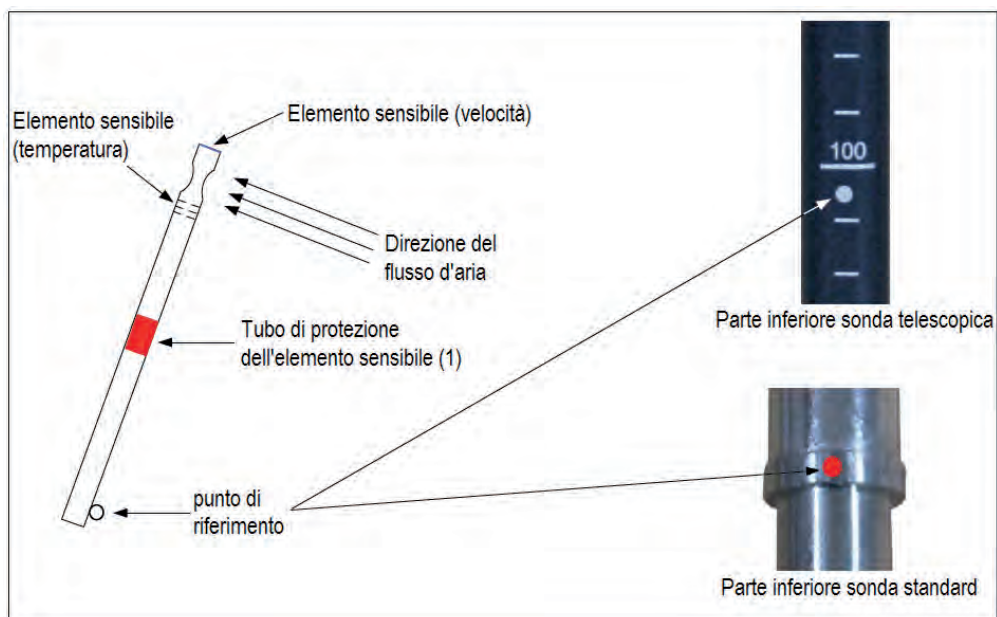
Elemento sensibile (velocità)

Elemento sensibile (temperatura)

Direzione del flusso d'aria

Tubo di protezione dell'elemento sensibile (1)

punto di riferimento

100

Parte inferiore sonda telescopica

Parte inferiore sonda standard